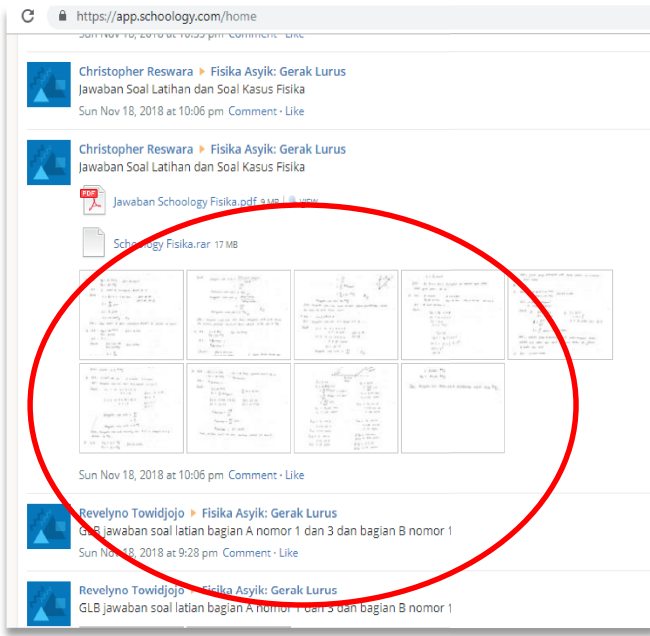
https://app.schoology.com/home

Sun Nov 18, 2018 at 10:53 pm Comment · Like

Christopher Reswara ▸ Fisika Asyik: Gerak Lurus
Jawaban Soal Latihan dan Soal Kasus Fisika
Sun Nov 18, 2018 at 10:06 pm Comment · Like

Christopher Reswara ▸ Fisika Asyik: Gerak Lurus
Jawaban Soal Latihan dan Soal Kasus Fisika

PDF Jawaban Schoology Fisika.pdf 9 MB | VIEW

Schoology Fisika.rar 17 MB

Sun Nov 18, 2018 at 10:06 pm Comment · Like

Revelyno Towidjojo ▸ Fisika Asyik: Gerak Lurus
GLB jawaban soal latian bagian A nomor 1 dan 3 dan bagian B nomor 1
Sun Nov 18, 2018 at 9:28 pm Comment · Like

Revelyno Towidjojo ▸ Fisika Asyik: Gerak Lurus
GLB jawaban soal latian bagian A nomor 1 dan 3 dan bagian B nomor 1